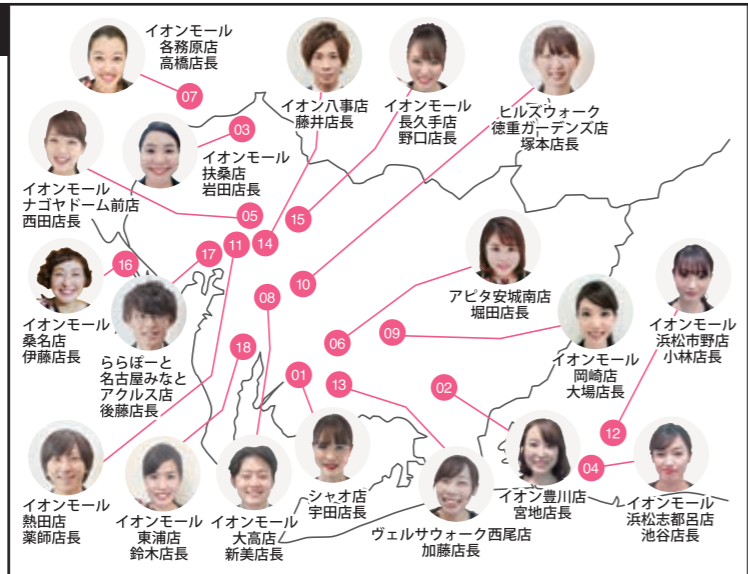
イオンモール
各務原店
高橋店長

07

イオン八事店
藤井店長

イオンモール
長久手店
野口店長

ヒルズウォーク
徳重ガーデンズ店
塚本店長

03

イオンモール
扶桑店
岩田店長

イオンモール
ナゴヤドーム前店
西田店長

05

15

14

11

17

16

10

アピタ安城南店
堀田店長

イオンモール
桑名店
伊藤店長

08

ららぽーと
名古屋みなと
アクルス店
後藤店長

06

09

イオンモール
浜松市野店
小林店長

18

イオンモール
岡崎店
大場店長

01

13

02

12

04

イオンモール
熱田店
薬師店長

イオンモール
東浦店
鈴木店長

イオンモール
大高店
新美店長

シャオ店
宇田店長

ヴェルサウォーク西尾店
加藤店長

イオン豊川店
宮地店長

イオンモール
浜松志都呂店
池谷店長